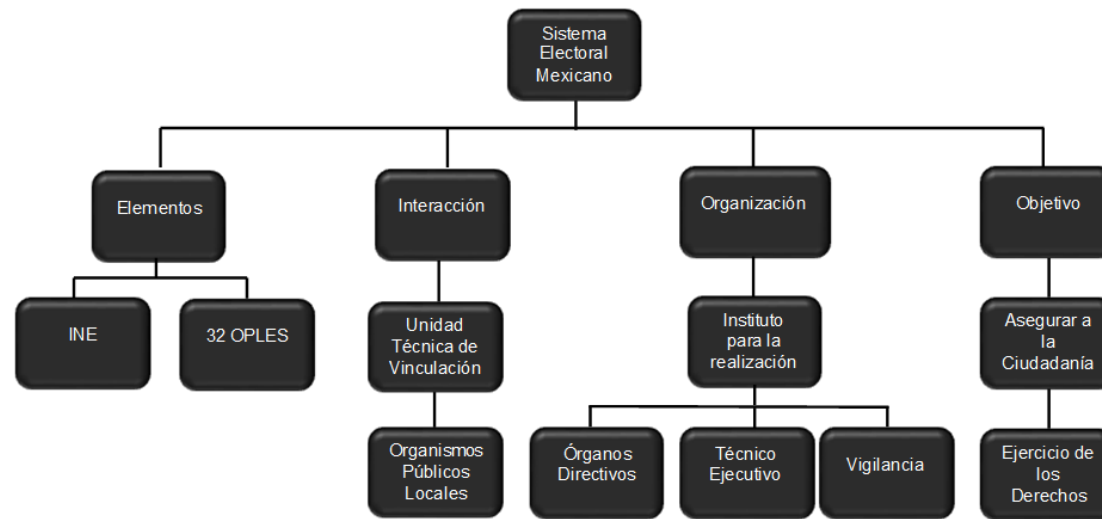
Sistema Electoral Mexicano

Elementos

INE

32 OPLES

Interacción

Unidad Técnica de Vinculación

Organismos Públicos Locales

Organización

Instituto para la realización

Órganos Directivos

Técnico Ejecutivo

Vigilancia

Objetivo

Asegurar a la Ciudadanía

Ejercicio de los Derechos